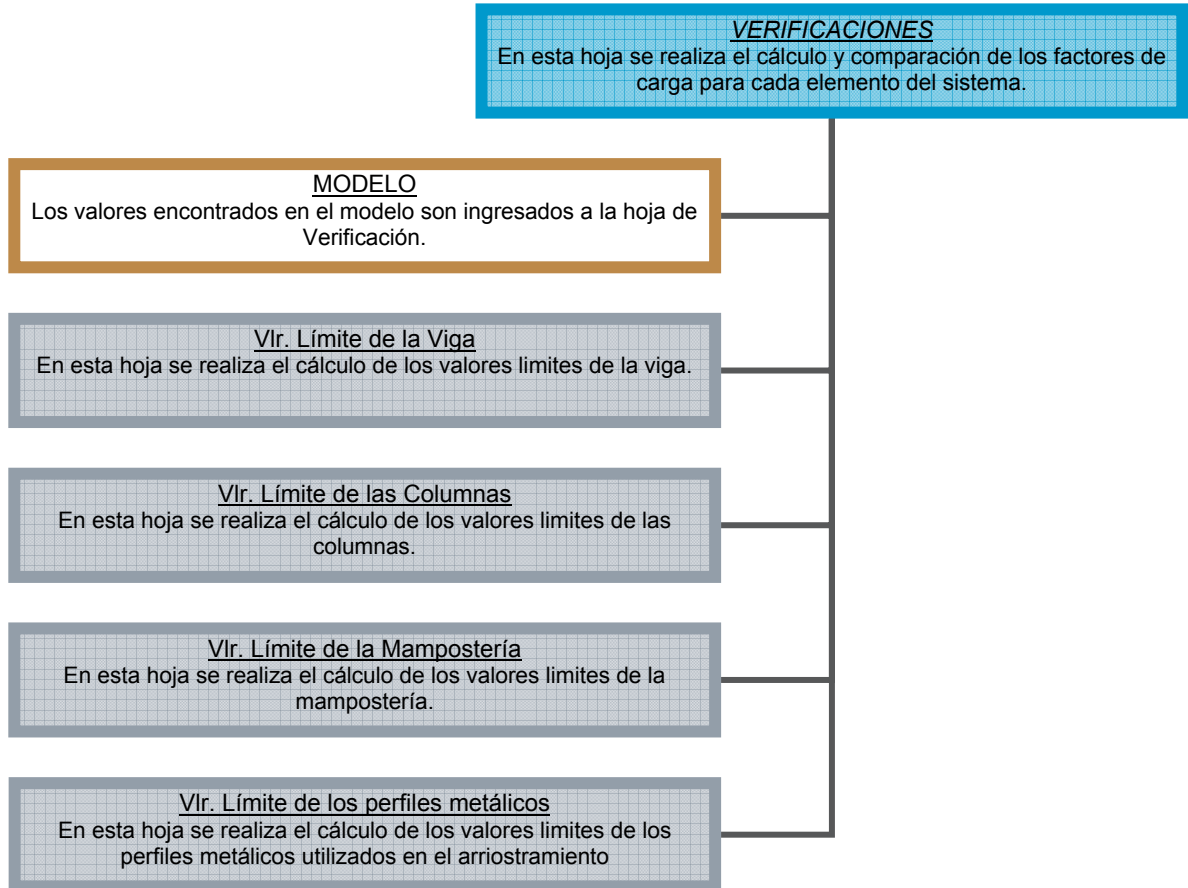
VERIFICACIONES
En esta hoja se realiza el cálculo y comparación de los factores de carga para cada elemento del sistema.

MODELO
Los valores encontrados en el modelo son ingresados a la hoja de Verificación.

Vlr. Límite de la Viga
En esta hoja se realiza el cálculo de los valores limites de la viga.

Vlr. Límite de las Columnas
En esta hoja se realiza el cálculo de los valores limites de las columnas.

Vlr. Límite de la Mampostería
En esta hoja se realiza el cálculo de los valores limites de la mampostería.

Vlr. Límite de los perfiles metálicos
En esta hoja se realiza el cálculo de los valores limites de los perfiles metálicos utilizados en el arriostramiento